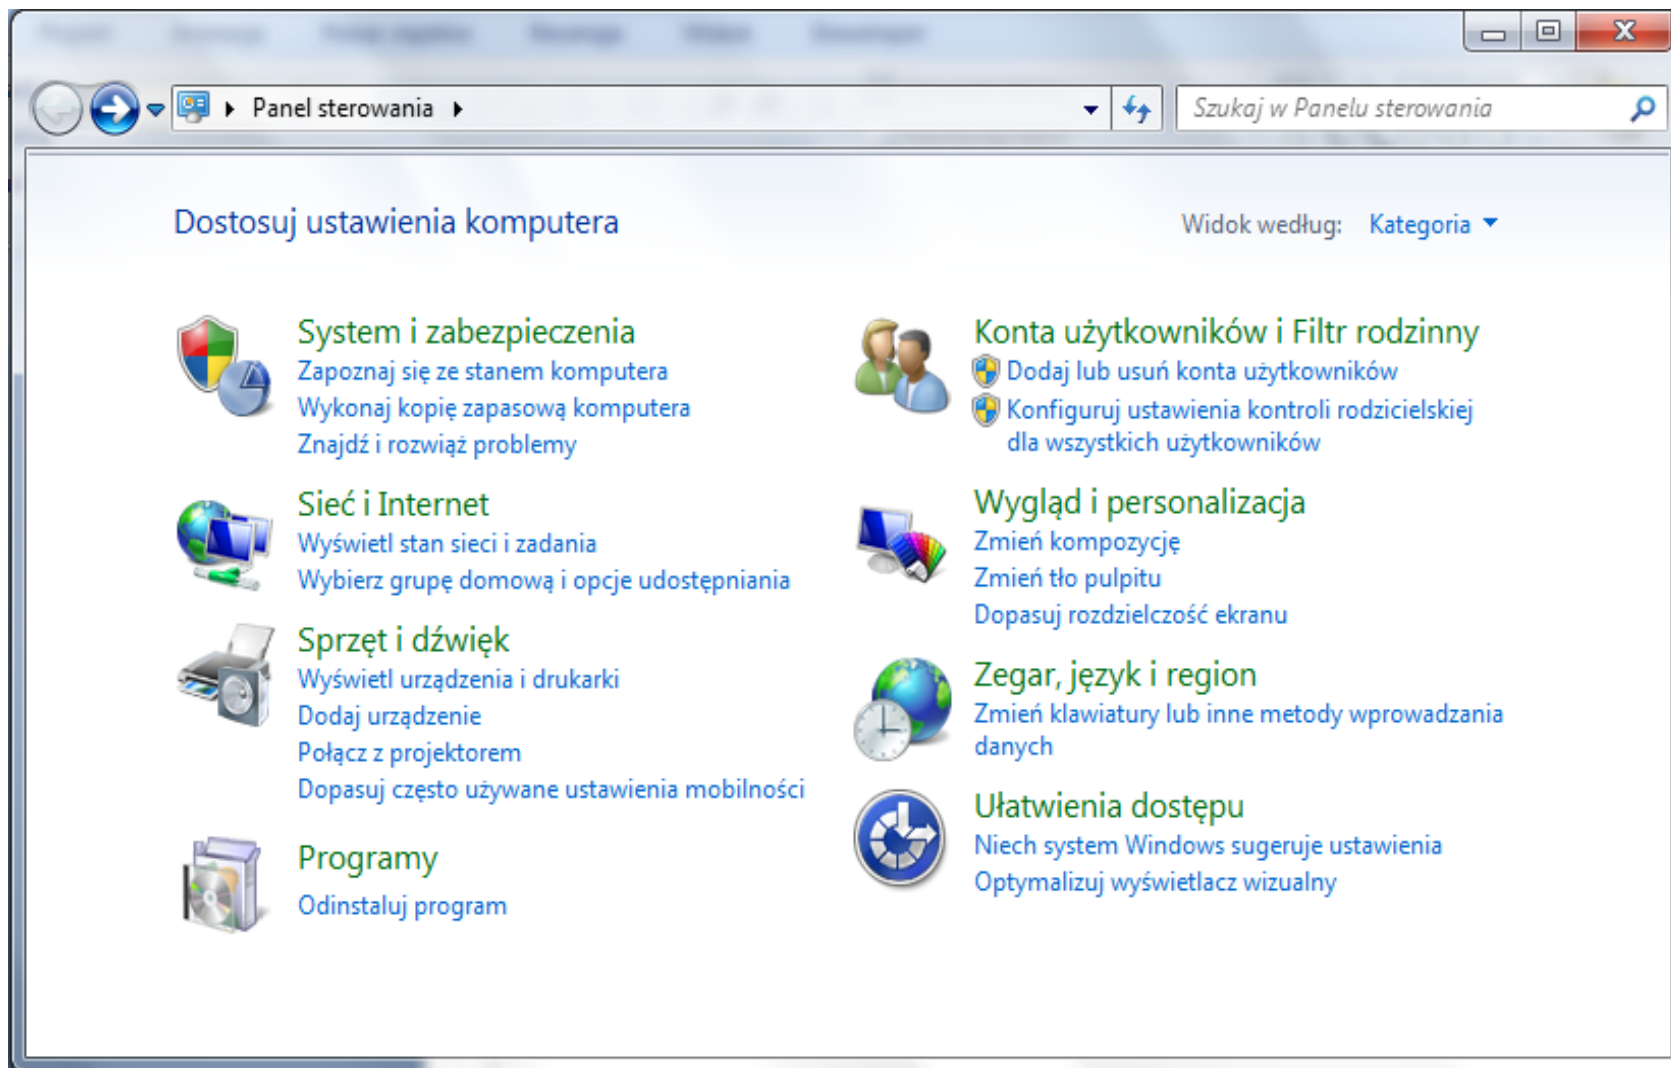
Panel sterowania

Szukaj w Panelu sterowania

Dostosuj ustawienia komputera

Widok według: Kategoria

System i zabezpieczenia
Zapoznaj się ze stanem komputera
Wykonaj kopię zapasową komputera
Znajdź i rozwiąż problemy

Sieć i Internet
Wyświetl stan sieci i zadania
Wybierz grupę domową i opcje udostępniania

Sprzęt i dźwięk
Wyświetl urządzenia i drukarki
Dodaj urządzenie
Połącz z projektorem
Dopasuj często używane ustawienia mobilności

Programy
Odinstaluj program

Konta użytkowników i Filtr rodzinny
Dodaj lub usuń konta użytkowników
Konfiguruj ustawienia kontroli rodzicielskiej dla wszystkich użytkowników

Wygląd i personalizacja
Zmień kompozycję
Zmień tło pulpitu
Dopasuj rozdzielczość ekranu

Zegar, język i region
Zmień klawiatury lub inne metody wprowadzania danych

Ułatwienia dostępu
Niech system Windows sugeruje ustawienia
Optymalizuj wyświetlacz wizualny